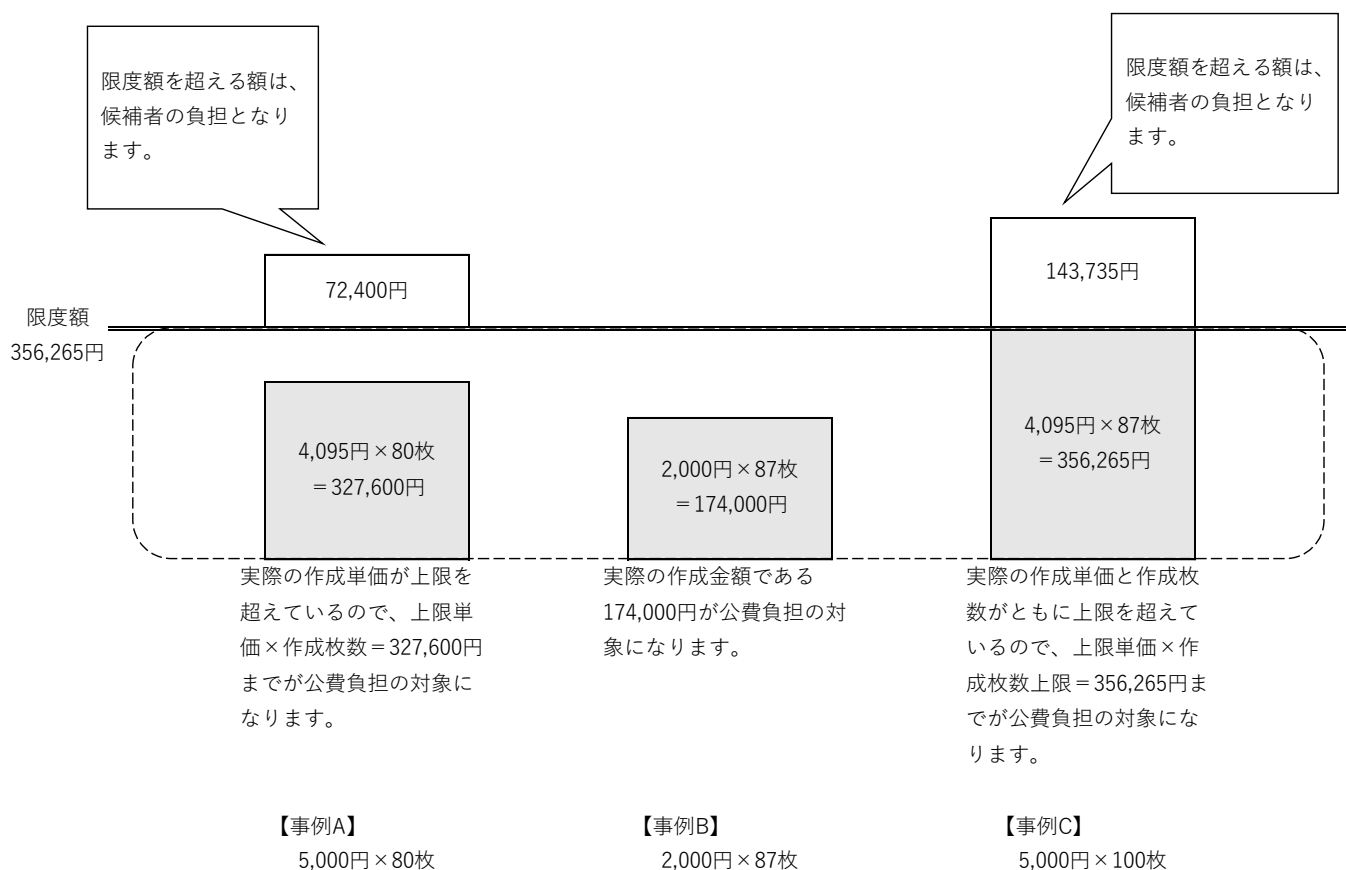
限度額を超える額は、候補者の負担となります。

限度額を超える額は、候補者の負担となります。

72,400円

143,735円

限度額
356,265円

4,095円×80枚
＝327,600円

2,000円×87枚
＝174,000円

4,095円×87枚
＝356,265円

実際の作成単価が上限を超えているので、上限単価×作成枚数＝327,600円までが公費負担の対象になります。

実際の作成金額である174,000円が公費負担の対象になります。

実際の作成単価と作成枚数がともに上限を超えているので、上限単価×作成枚数上限＝356,265円までが公費負担の対象になります。

【事例A】
5,000円×80枚

【事例B】
2,000円×87枚

【事例C】
5,000円×100枚